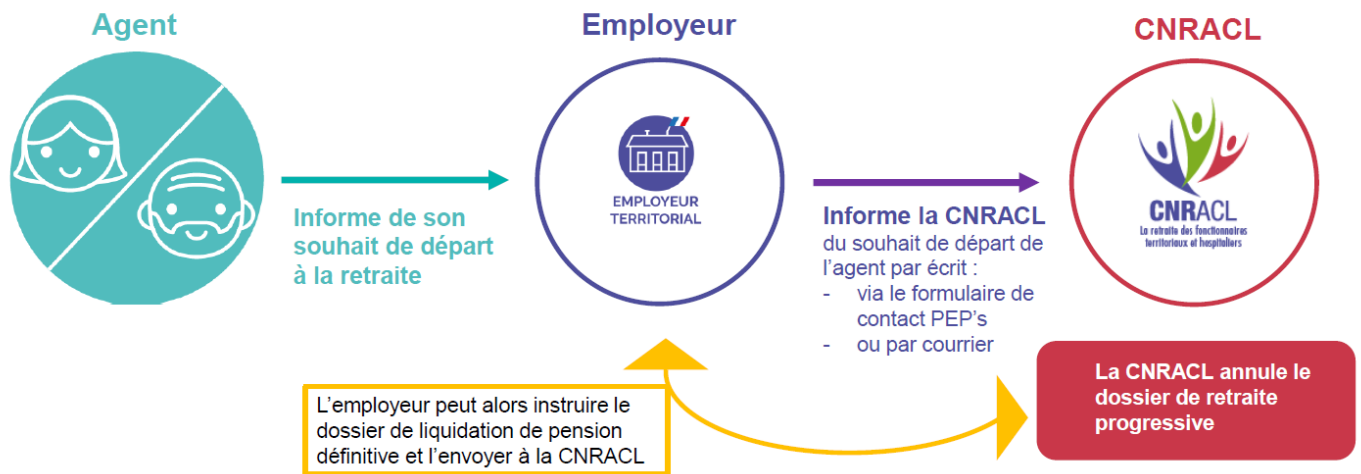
Agent

Informe de son souhait de départ à la retraite

Employeur

EMPLOYEUR TERRITORIAL

Informe la CNRACL du souhait de départ de l'agent par écrit :
- via le formulaire de contact PEP's
- ou par courrier

CNRACL

CNRACL
La retraite des fonctionnaires territoriaux et hospitaliers

L'employeur peut alors instruire le dossier de liquidation de pension définitive et l'envoyer à la CNRACL

La CNRACL annule le dossier de retraite progressive